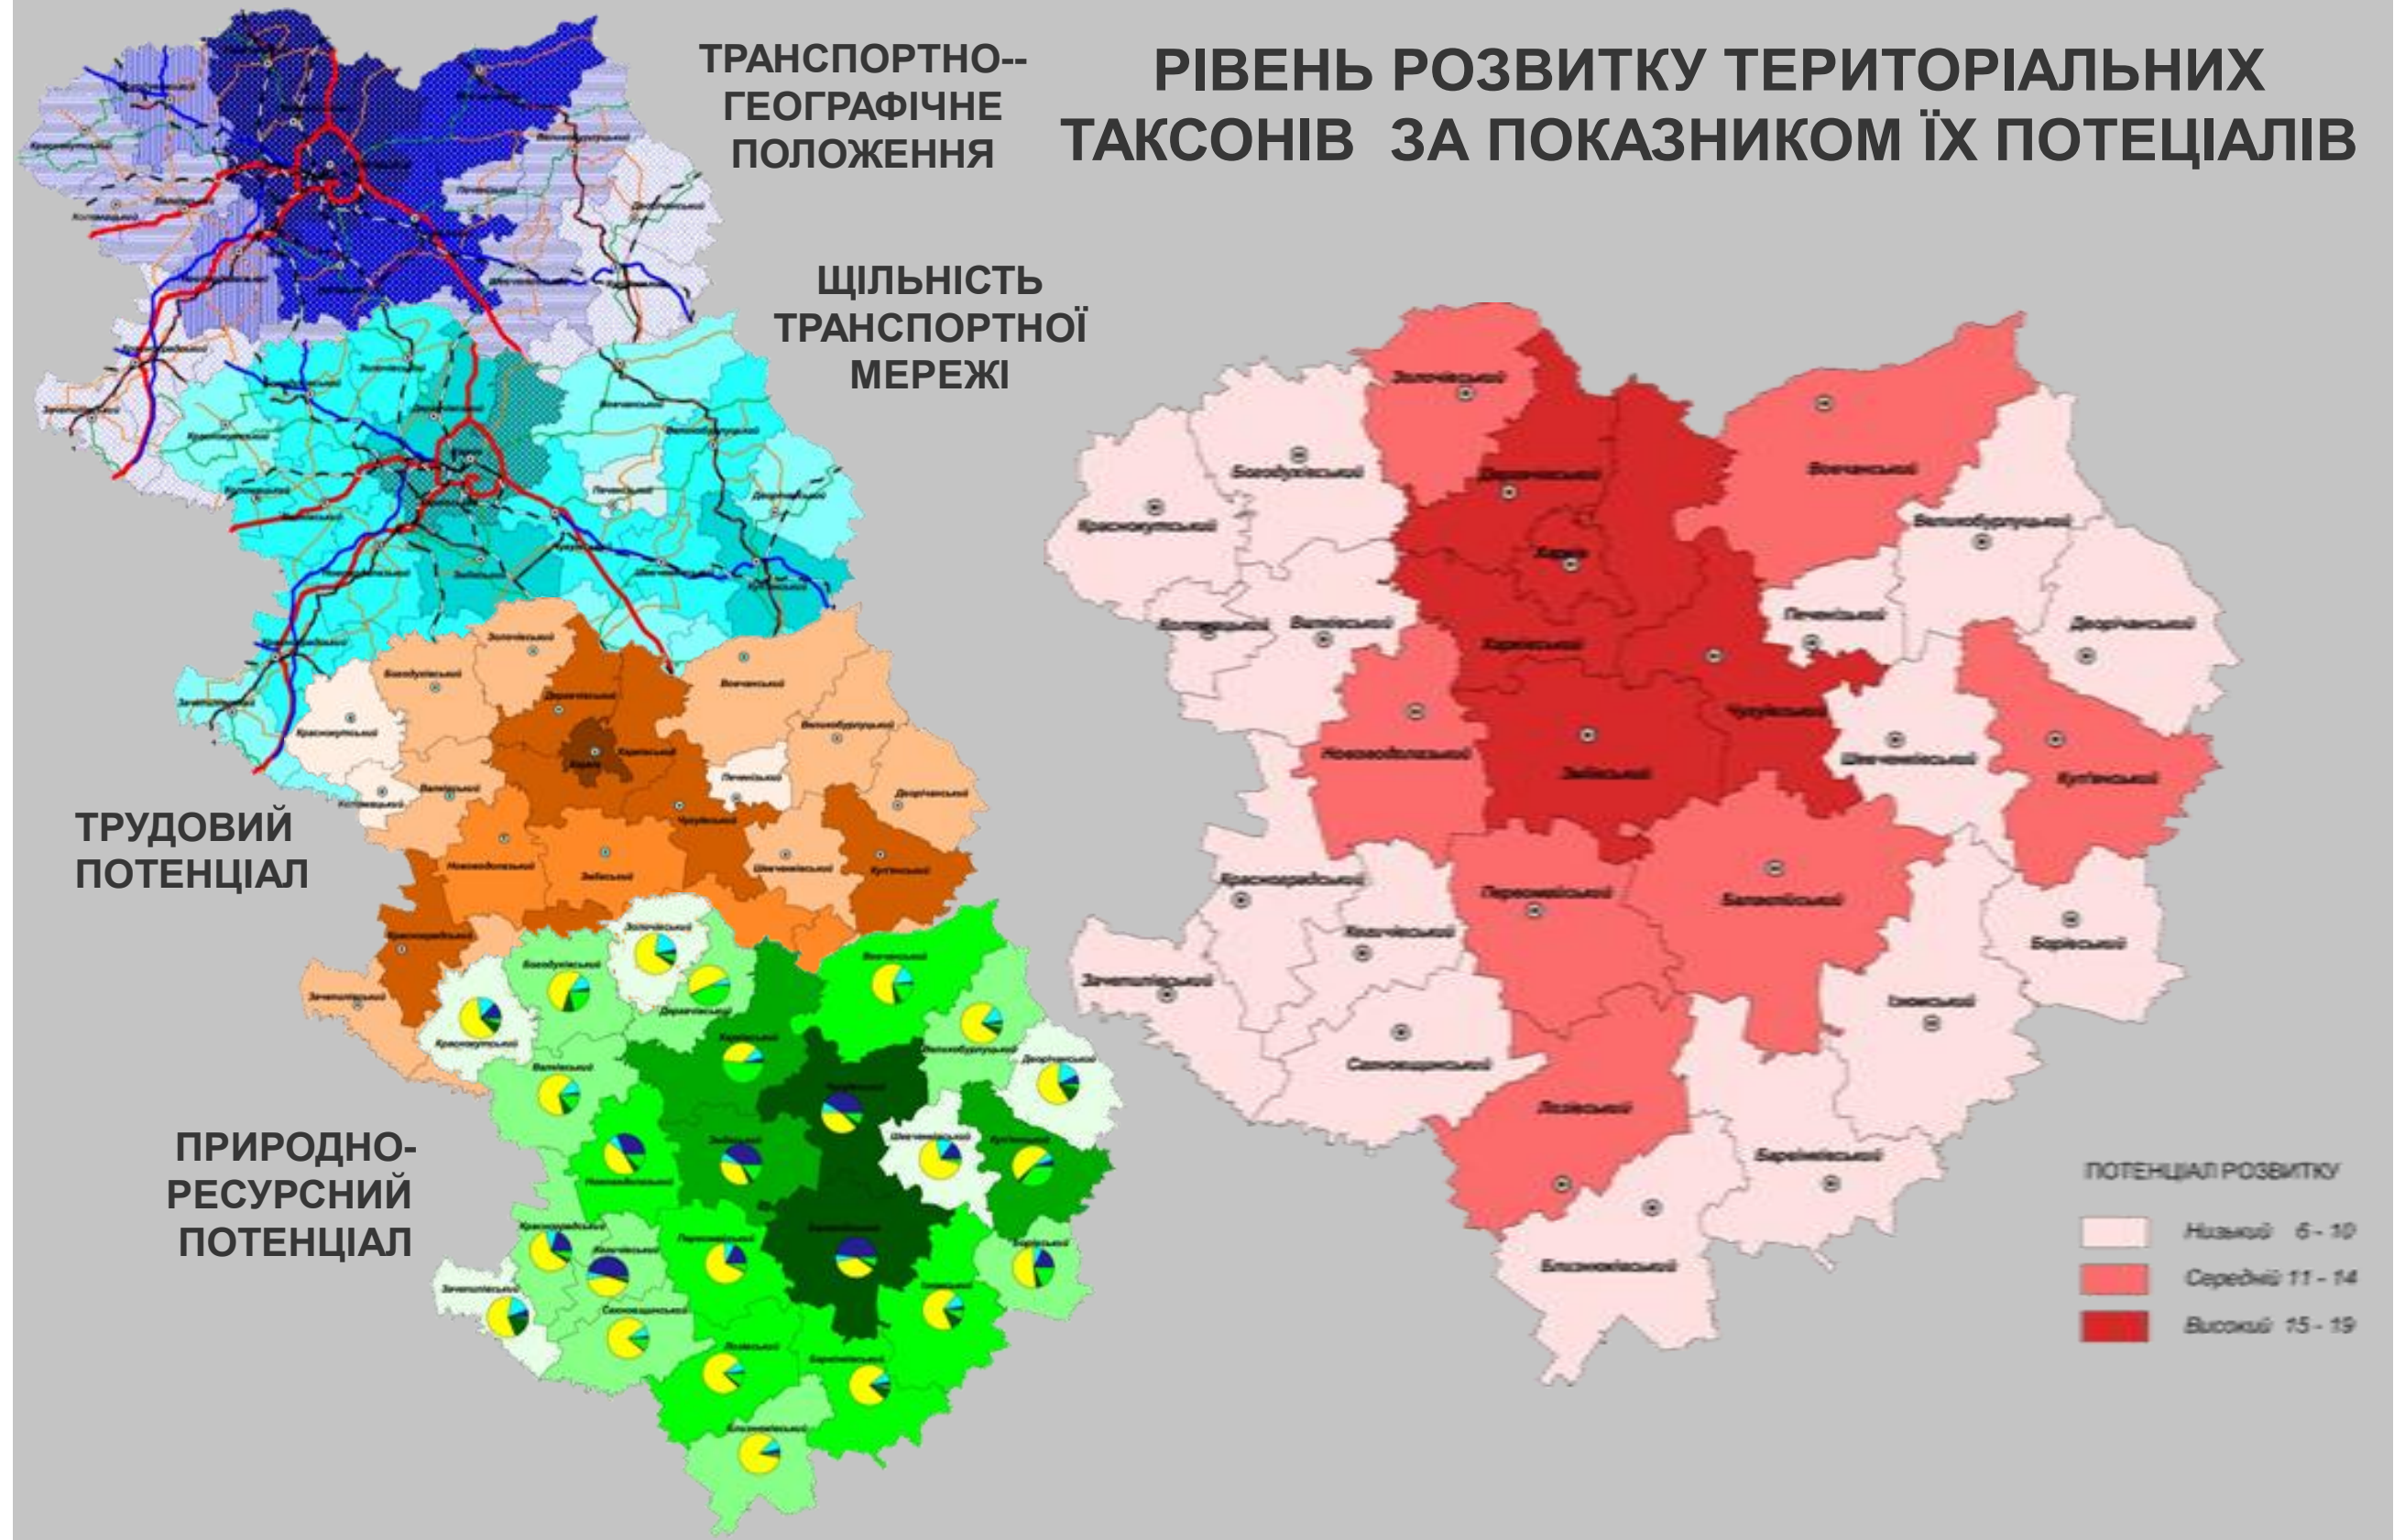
ТРАНСПОРТНО--ГЕОГРАФІЧНЕ ПОЛОЖЕННЯ

РІВЕНЬ РОЗВИТКУ ТЕРИТОРІАЛЬНИХ ТАКСОНІВ ЗА ПОКАЗНИКОМ ЇХ ПОТЕЦІАЛІВ

ЩІЛЬНІСТЬ ТРАНСПОРТНОЇ МЕРЕЖІ

ТРУДОВИЙ ПОТЕНЦІАЛ

ПРИРОДНО-РЕСУРСНИЙ ПОТЕНЦІАЛ

Золочівський
Богодухівський
Дергачівський
Вовчанський
Краснокутський
Харків
Великобурлуцький
Коломацький
Валківський
Харківський
Печенізький
Дворічанський
Чугуївський
Нововодолазький
Зміївський
Шевченківський
Куп'янський
Красноградський
Кегичівський
Первомайський
Балаклійський
Борівський
Зачепилівський
Ізюмський
Сахновщинський
Лозівський
Барвінківський
Близнюківський

ПОТЕНЦІАЛ РОЗВИТКУ
Низький 6 - 10
Середній 11 - 14
Високий 15 - 19